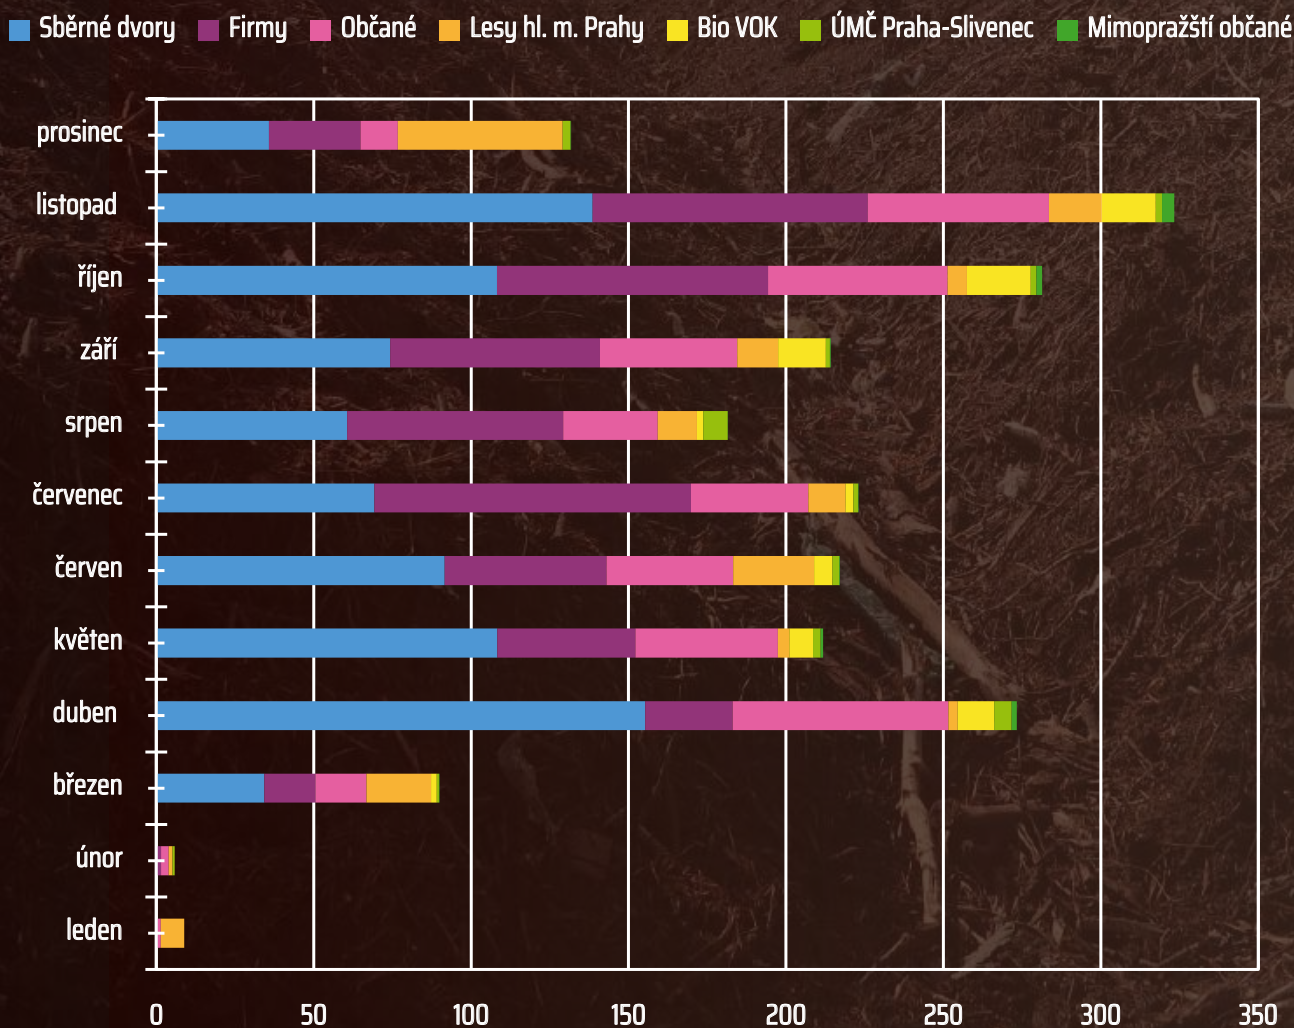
Sběrné dvory Firmy Občané Lesy hl. m. Prahy Bio VOK ÚMČ Praha-Slivenec Mimopražští občané

prosinec
listopad
říjen
září
srpen
červenec
červen
květen
duben
březen
únor
leden

0 50 100 150 200 250 300 350